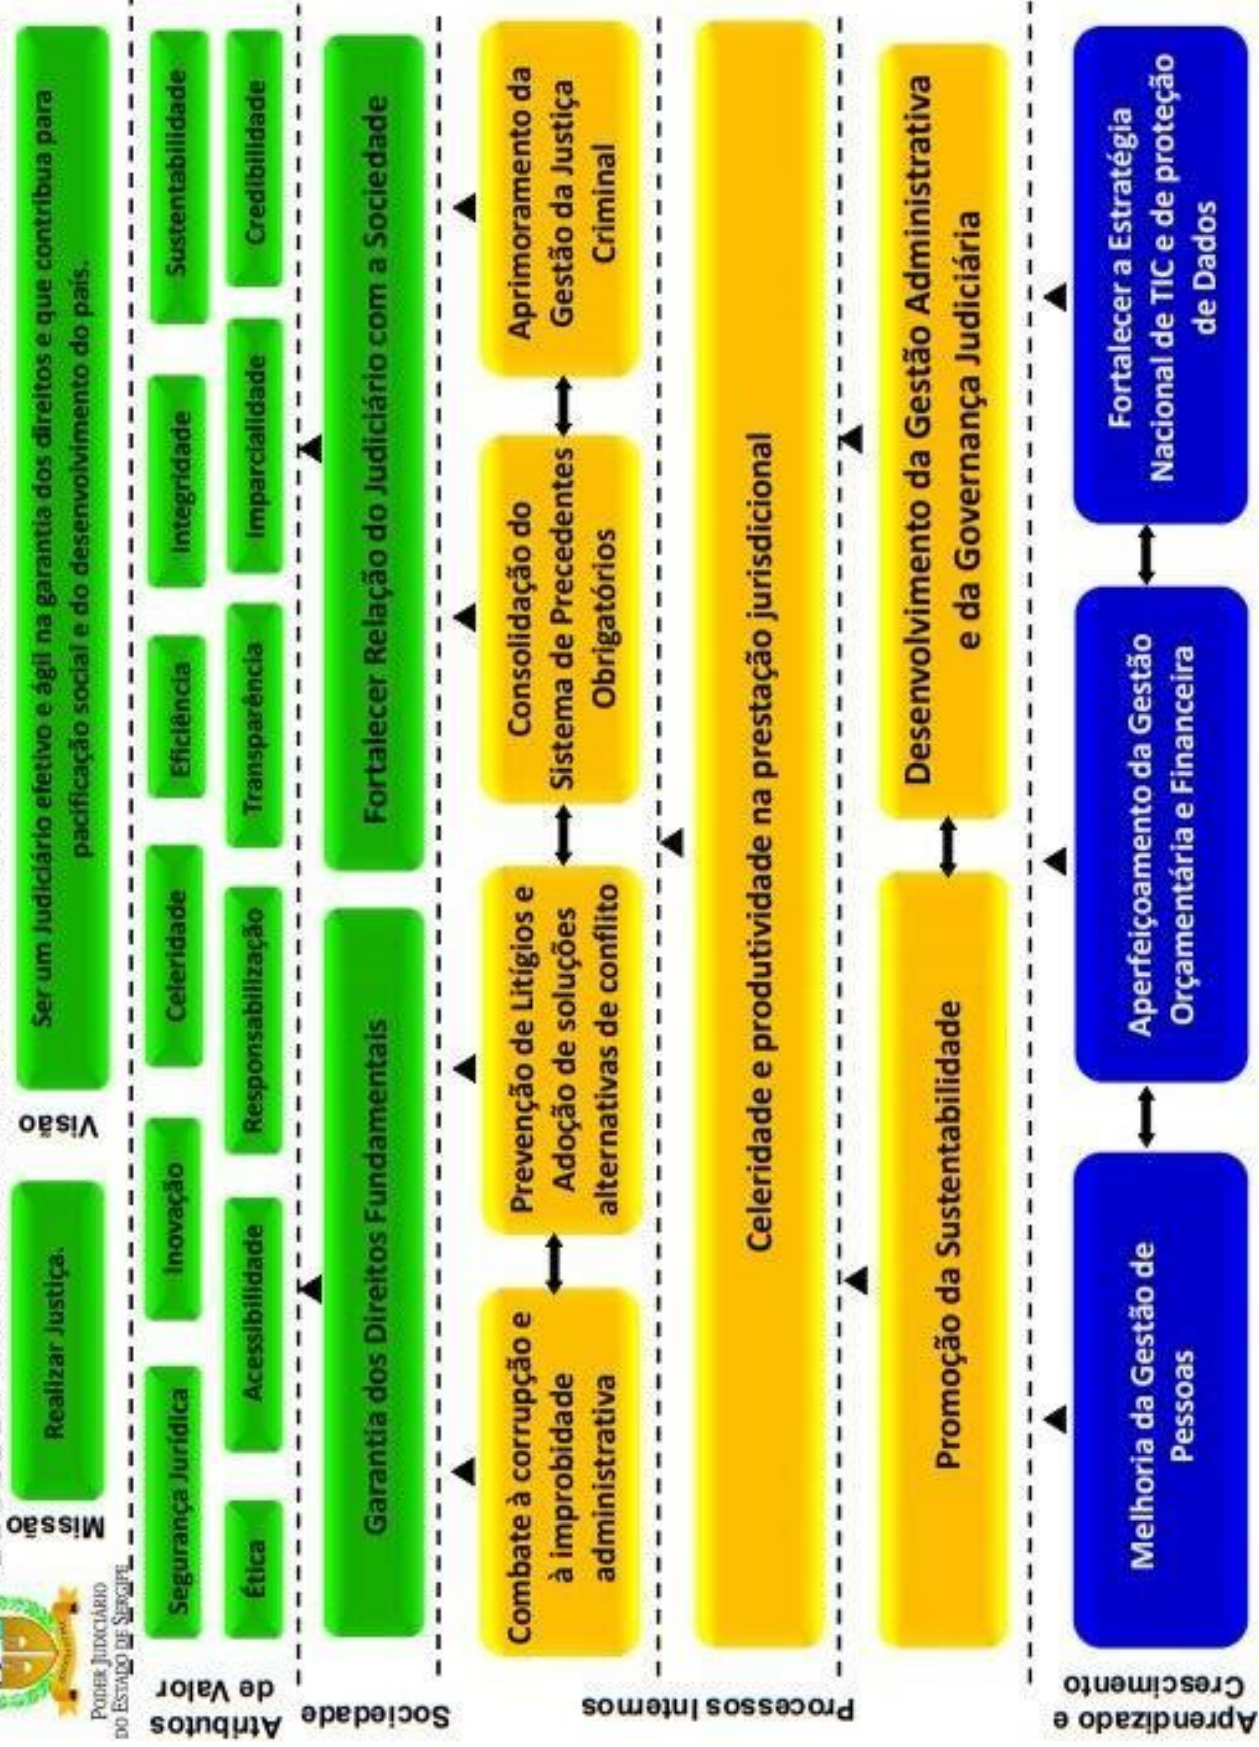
Poder Judiciário do Estado de Sergipe

Missão

Realizar Justiça.

Visão

Ser um Judiciário efetivo e ágil na garantia dos direitos e que contribua para pacificação social e o desenvolvimento do país.

Atributos de Valor

Segurança Jurídica

Inovação

Celeridade

Eficiência

Integridade

Sustentabilidade

Ética

Acessibilidade

Responsabilização

Transparência

Imparcialidade

Credibilidade

Sociedade

Garantia dos Direitos Fundamentais

Fortalecer Relação do Judiciário com a Sociedade

Processos Internos

Combate à corrupção e à improbidade administrativa

Prevenção de Litígios e Adoção de soluções alternativas de conflito

Consolidação do Sistema de Precedentes Obrigatórios

Aprimoramento da Gestão da Justiça Criminal

Celeridade e produtividade na prestação jurisdicional

Promoção da Sustentabilidade

Desenvolvimento da Gestão Administrativa e da Governança Judiciária

Aprendizado e Crescimento

Melhoria da Gestão de Pessoas

Aperfeiçoamento da Gestão Orçamentária e Financeira

Fortalecer a Estratégia Nacional de TIC e de proteção de Dados